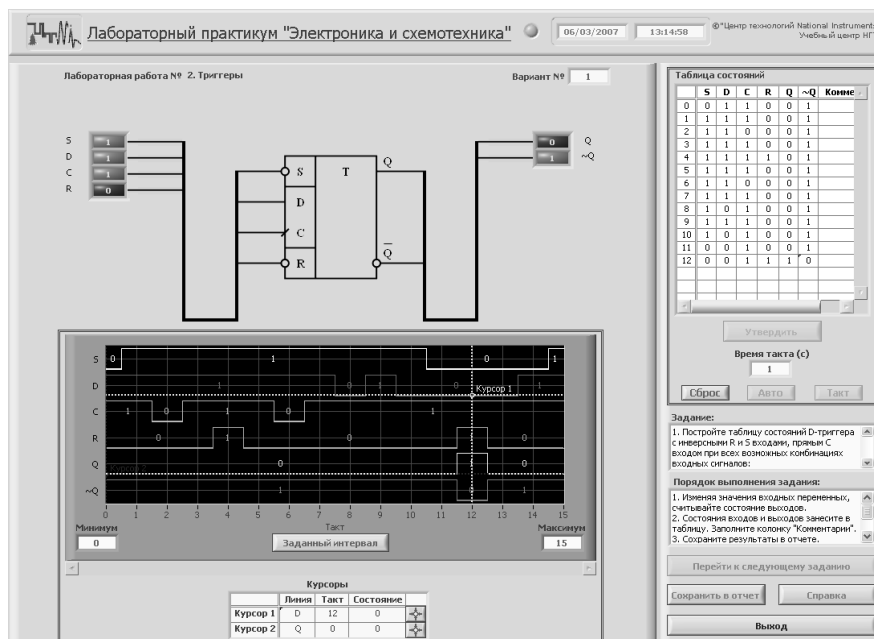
Лабораторный практикум "Электроника и схемотехника"

06/03/2007 13:14:58

©"Центр технологий National Instruments" Учебный центр НГ

Лабораторная работа № 2. Триггеры

Вариант № 1

S 1
D 1
C 1
R 0

S
D
C
R
T
Q
$\overline{Q}$

0 Q
1 ~Q

Таблица состояний

| | S | D | C | R | Q | ~Q | Комме |
|---|---|---|---|---|---|---|---|
| 0 | 0 | 1 | 1 | 0 | 0 | 1 | |
| 1 | 1 | 1 | 1 | 0 | 0 | 1 | |
| 2 | 1 | 1 | 0 | 0 | 0 | 1 | |
| 3 | 1 | 1 | 1 | 0 | 0 | 1 | |
| 4 | 1 | 1 | 1 | 1 | 0 | 1 | |
| 5 | 1 | 1 | 1 | 0 | 0 | 1 | |
| 6 | 1 | 1 | 0 | 0 | 0 | 1 | |
| 7 | 1 | 1 | 1 | 0 | 0 | 1 | |
| 8 | 1 | 0 | 1 | 0 | 0 | 1 | |
| 9 | 1 | 1 | 1 | 0 | 0 | 1 | |
| 10 | 1 | 0 | 1 | 0 | 0 | 1 | |
| 11 | 0 | 0 | 1 | 0 | 0 | 1 | |
| 12 | 0 | 0 | 1 | 1 | 1 | 0 | |

Утвердить

Время такта (с)
1

Сброс Авто Такт

S 0 1 0 1
D 1 0 1 0 1
C 1 0 1 0 1
R 0 1 0
Q 0 0
~Q 1
Курсор 1

0 1 2 3 4 5 6 7 8 9 10 11 12 13 14 15
Такт
Минимум 0
Заданный интервал
Максимум 15

Задание:
1. Постройте таблицу состояний D-триггера с инверсными R и S входами, прямым C входом при всех возможных комбинациях входных сигналов:

Порядок выполнения задания:
1. Изменяя значения входных переменных, считывайте состояние выходов.
2. Состояния входов и выходов занесите в таблицу. Заполните колонку "Комментарии".
3. Сохраните результаты в отчете.

Перейти к следующему заданию

Сохранить в отчет Справка

Выход

Курсоры

| | Линия | Такт | Состояние |
|---|---|---|---|
| Курсор 1 | D | 12 | 0 |
| Курсор 2 | Q | 0 | 0 |